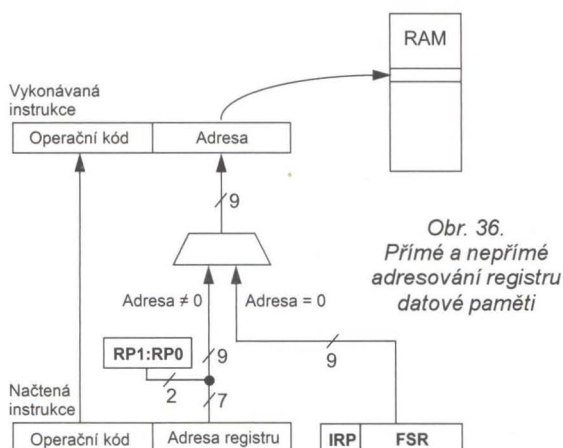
RAM

Vykonávaná instrukce

| Operační kód | Adresa |
|---|---|

9

Obr. 36.
Přímé a nepřímé adresování registru datové paměti

Adresa ≠ 0

Adresa = 0

RP1:RP0

9

9

2

7

Načtená instrukce

| Operační kód | Adresa registru |
|---|---|

| IRP | FSR |
|---|---|